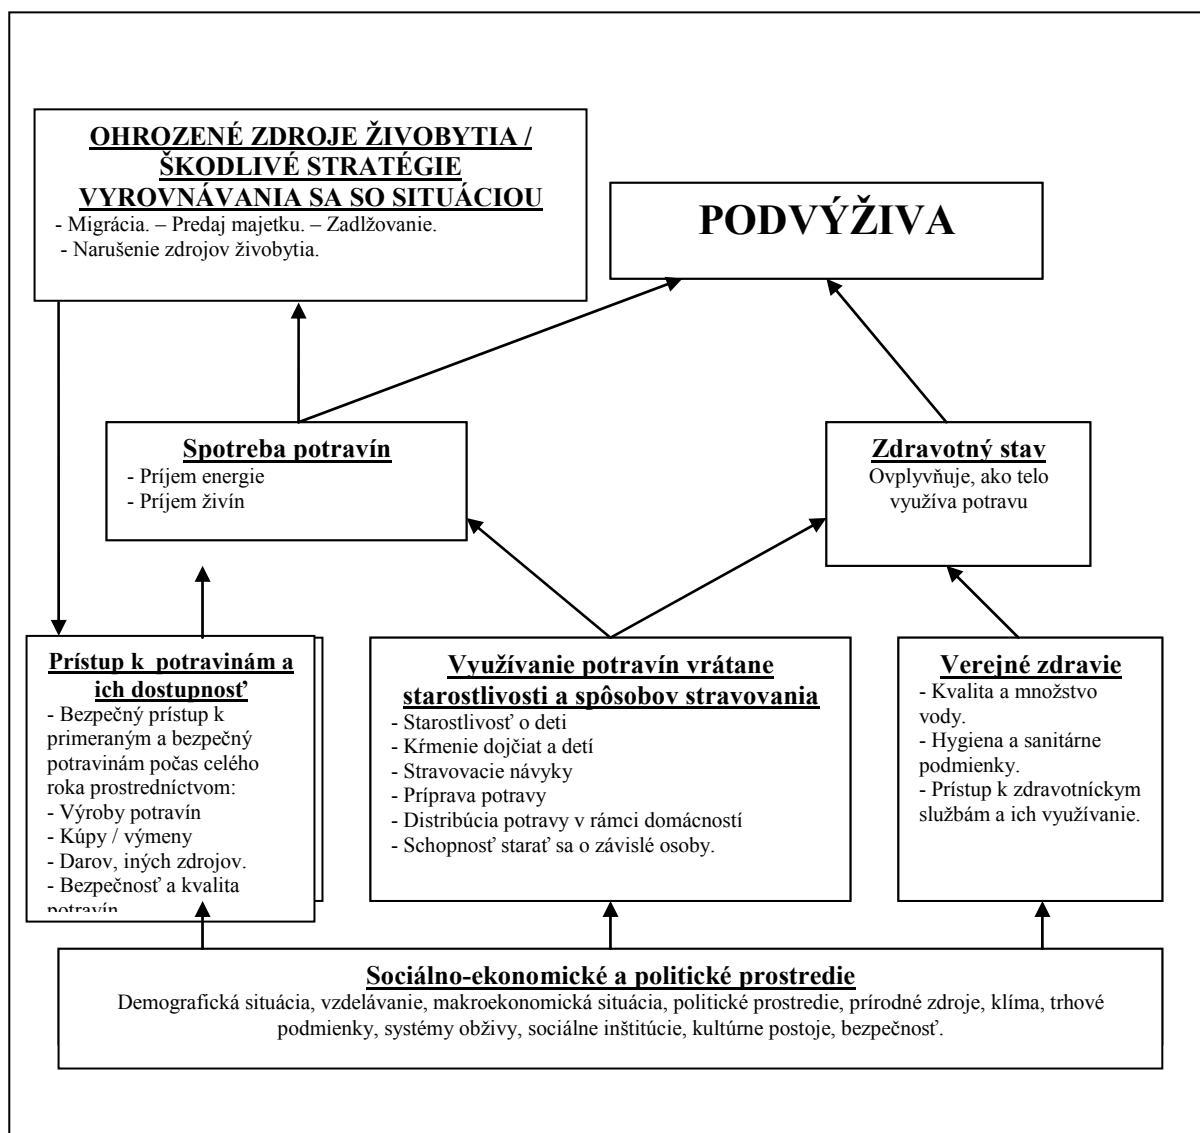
**OHROZENÉ ZDROJE ŽIVOBYTIA / ŠKODLIVÉ STRATÉGIE VYROVNÁVANIA SA SO SITUÁCIOU**
- Migrácia. – Predaj majetku. – Zadlžovanie.
- Narušenie zdrojov živobytia.

**PODVÝŽIVA**

**Spotreba potravín**
- Príjem energie
- Príjem živín

**Zdravotný stav**
Ovplyvňuje, ako telo využíva potravu

**Prístup k potravinám a ich dostupnosť**
- Bezpečný prístup k primeraným a bezpečný potravinám počas celého roka prostredníctvom:
- Výroby potravín
- Kúpy / výmeny
- Darov, iných zdrojov.
- Bezpečnosť a kvalita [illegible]

**Využívanie potravín vrátane starostlivosti a spôsobov stravovania**
- Starostlivosť o deti
- Kŕmenie dojčiat a detí
- Stravovacie návyky
- Príprava potravy
- Distribúcia potravy v rámci domácností
- Schopnosť starať sa o závislé osoby.

**Verejné zdravie**
- Kvalita a množstvo vody.
- Hygiena a sanitárne podmienky.
- Prístup k zdravotníckym službám a ich využívanie.

**Sociálno-ekonomické a politické prostredie**
Demografická situácia, vzdelávanie, makroekonomická situácia, politické prostredie, prírodné zdroje, klíma, trhové podmienky, systémy obživy, sociálne inštitúcie, kultúrne postoje, bezpečnosť.